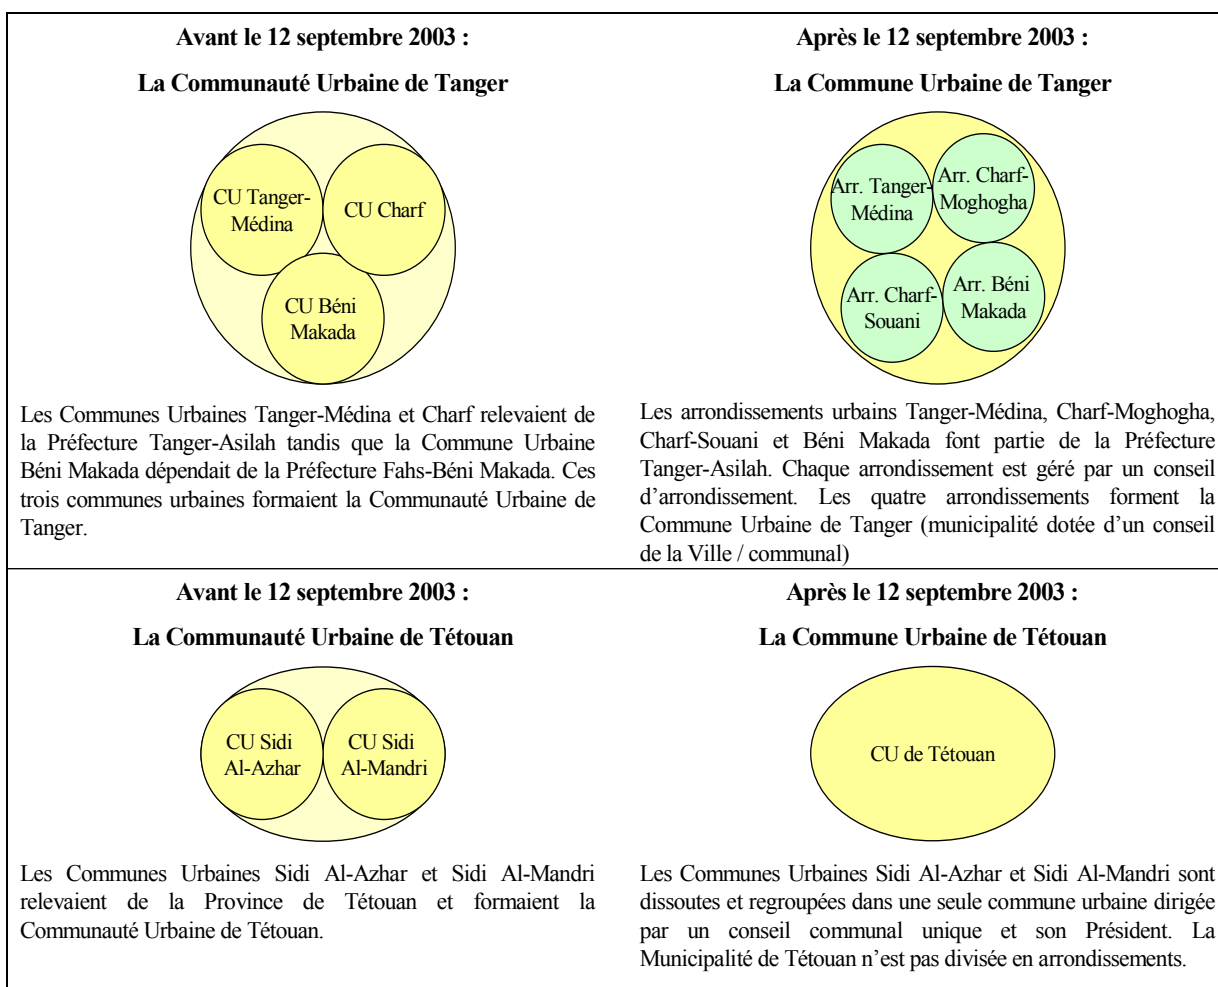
| Avant le 12 septembre 2003 : | Après le 12 septembre 2003 : |
|---|---|

**Avant le 12 septembre 2003 :**

**La Communauté Urbaine de Tanger**

CU Tanger-Médina

CU Charf

CU Béni Makada

Les Communes Urbaines Tanger-Médina et Charf relevaient de la Préfecture Tanger-Asilah tandis que la Commune Urbaine Béni Makada dépendait de la Préfecture Fahs-Béni Makada. Ces trois communes urbaines formaient la Communauté Urbaine de Tanger.

**Après le 12 septembre 2003 :**

**La Commune Urbaine de Tanger**

Arr. Tanger-Médina

Arr. Charf-Moghogha

Arr. Charf-Souani

Arr. Béni Makada

Les arrondissements urbains Tanger-Médina, Charf-Moghogha, Charf-Souani et Béni Makada font partie de la Préfecture Tanger-Asilah. Chaque arrondissement est géré par un conseil d'arrondissement. Les quatre arrondissements forment la Commune Urbaine de Tanger (municipalité dotée d'un conseil de la Ville / communal)

**Avant le 12 septembre 2003 :**

**La Communauté Urbaine de Tétouan**

CU Sidi Al-Azhar

CU Sidi Al-Mandri

Les Communes Urbaines Sidi Al-Azhar et Sidi Al-Mandri relevaient de la Province de Tétouan et formaient la Communauté Urbaine de Tétouan.

**Après le 12 septembre 2003 :**

**La Commune Urbaine de Tétouan**

CU de Tétouan

Les Communes Urbaines Sidi Al-Azhar et Sidi Al-Mandri sont dissoutes et regroupées dans une seule commune urbaine dirigée par un conseil communal unique et son Président. La Municipalité de Tétouan n'est pas divisée en arrondissements.